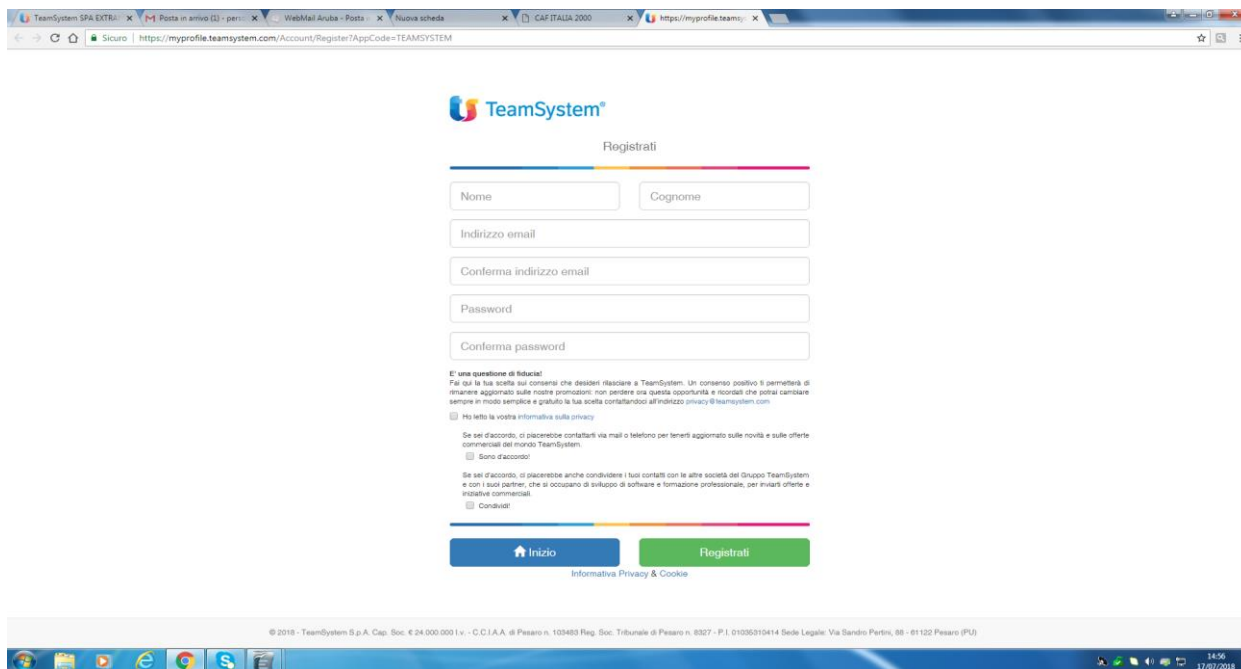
TeamSystem SPA EXTRA ×
Posta in arrivo (1) - pers ×
WebMail Aruba - Posta ×
Nuova scheda ×
CAF ITALIA 2000 ×
https://myprofile.teamsy ×

Sicuro | https://myprofile.teamsystem.com/Account/Register?AppCode=TEAMSYSTEM

TeamSystem®

Registrati

Nome
Cognome
Indirizzo email
Conferma indirizzo email
Password
Conferma password

E' una questione di fiducia!
Fai qui la tua scelta sui consensi che desideri rilasciare a TeamSystem. Un consenso positivo ti permetterà di rimanere aggiornato sulle nostre promozioni: non perdere ora questa opportunità e ricordati che potrai cambiare sempre in modo semplice e gratuito la tua scelta contattandoci all'indirizzo privacy@teamsystem.com

Ho letto la vostra informativa sulla privacy

Se sei d'accordo, ci piacerebbe contattarti via mail o telefono per tenerti aggiornato sulle novità e sulle offerte commerciali del mondo TeamSystem.

Sono d'accordo!

Se sei d'accordo, ci piacerebbe anche condividere i tuoi contatti con le altre società del Gruppo TeamSystem e con i suoi partner, che si occupano di sviluppo di software e formazione professionale, per inviarti offerte e iniziative commerciali.

Condividi!

Inizio
Registrati

Informativa Privacy & Cookie

© 2018 - TeamSystem S.p.A. Cap. Soc. € 24.000.000 i.v. - C.C.I.A.A. di Pesaro n. 103483 Reg. Soc. Tribunale di Pesaro n. 8327 - P.I. 01035310414 Sede Legale: Via Sandro Pertini, 88 - 61122 Pesaro (PU)

14:56
17/07/2018